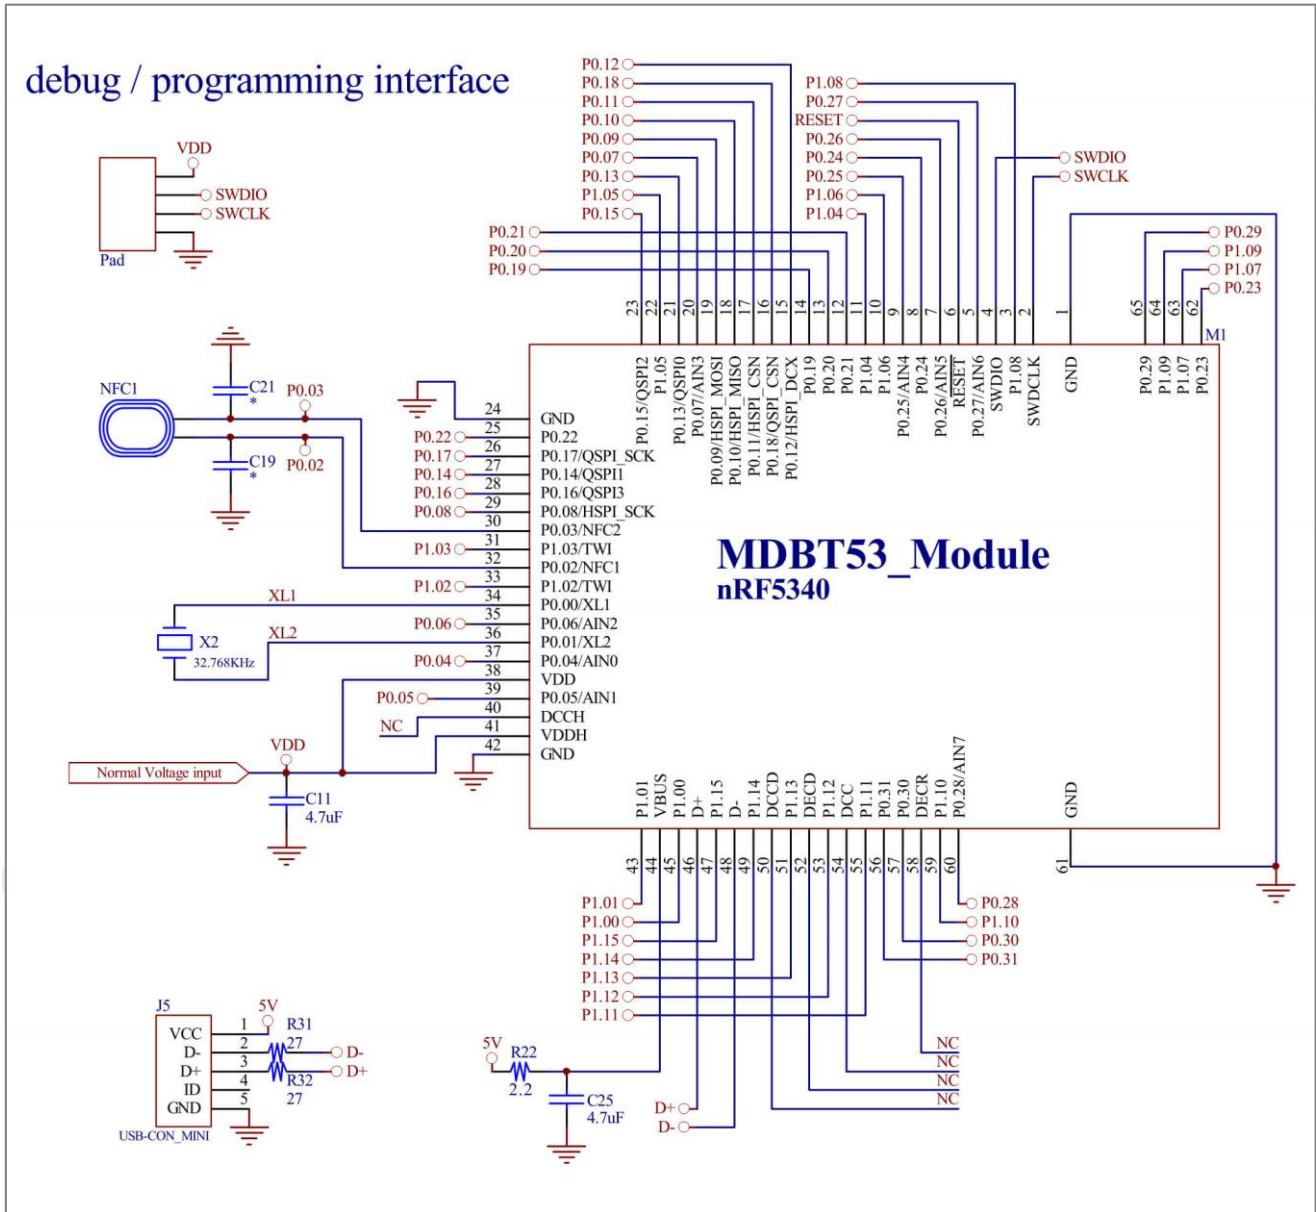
debug / programming interface

VDD
SWDIO
SWCLK
Pad

P0.12
P0.18
P0.11
P0.10
P0.09
P0.07
P0.13
P1.05
P0.15
P0.21
P0.20
P0.19

P1.08
P0.27
RESET
P0.26
P0.24
P0.25
P1.06
P1.04

SWDIO
SWCLK

P0.29
P1.09
P1.07
P0.23

23 22 21 20 19 18 17 16 15 14 13 12 11 10 9 8 7 6 5 4 3 2 1 65 64 63 62

M1

P0.15/QSPI2
P1.05
P0.13/QSPI0
P0.07/AIN3
P0.09/HSPI_MOSI
P0.10/HSPI_MISO
P0.11/HSPI_CSN
P0.18/QSPI_CSN
P0.12/HSPI_DCX
P0.19
P0.20
P0.21
P1.04
P1.06
P0.25/AIN4
P0.24
P0.26/AIN5
RESET
P0.27/AIN6
SWDIO
P1.08
SWDCLK
GND
P0.29
P1.09
P1.07
P0.23

C21
*
P0.03
NFC1
C19
*
P0.02

24 GND
25 P0.22
26 P0.17/QSPI_SCK
27 P0.14/QSPI1
28 P0.16/QSPI3
29 P0.08/HSPI_SCK
30 P0.03/NFC2
31 P1.03/TWI
32 P0.02/NFC1
33 P1.02/TWI
34 P0.00/XL1
35 P0.06/AIN2
36 P0.01/XL2
37 P0.04/AIN0
38 VDD
39 P0.05/AIN1
40 DCCH
41 VDDH
42 GND

P0.22
P0.17
P0.14
P0.16
P0.08
P1.03
P1.02
XL1
X2
32.768KHz
XL2
P0.06
P0.04
P0.05
NC

MDBT53_Module
nRF5340

Normal Voltage input
VDD
C11
4.7uF

P1.01
VBUS
P1.00
D+
P1.15
D-
P1.14
DCCD
P1.13
DECD
P1.12
DCC
P1.11
P0.31
P0.30
DECR
P1.10
P0.28/AIN7
GND

43 44 45 46 47 48 49 50 51 52 53 54 55 56 57 58 59 60 61

P1.01
P1.00
P1.15
P1.14
P1.13
P1.12
P1.11

P0.28
P1.10
P0.30
P0.31

NC
NC
NC
NC

J5
VCC 1
D- 2
D+ 3
ID 4
GND 5
USB-CON_MINI
5V
R31
27
R32
27
D-
D+

5V
R22
2.2
C25
4.7uF
D+
D-